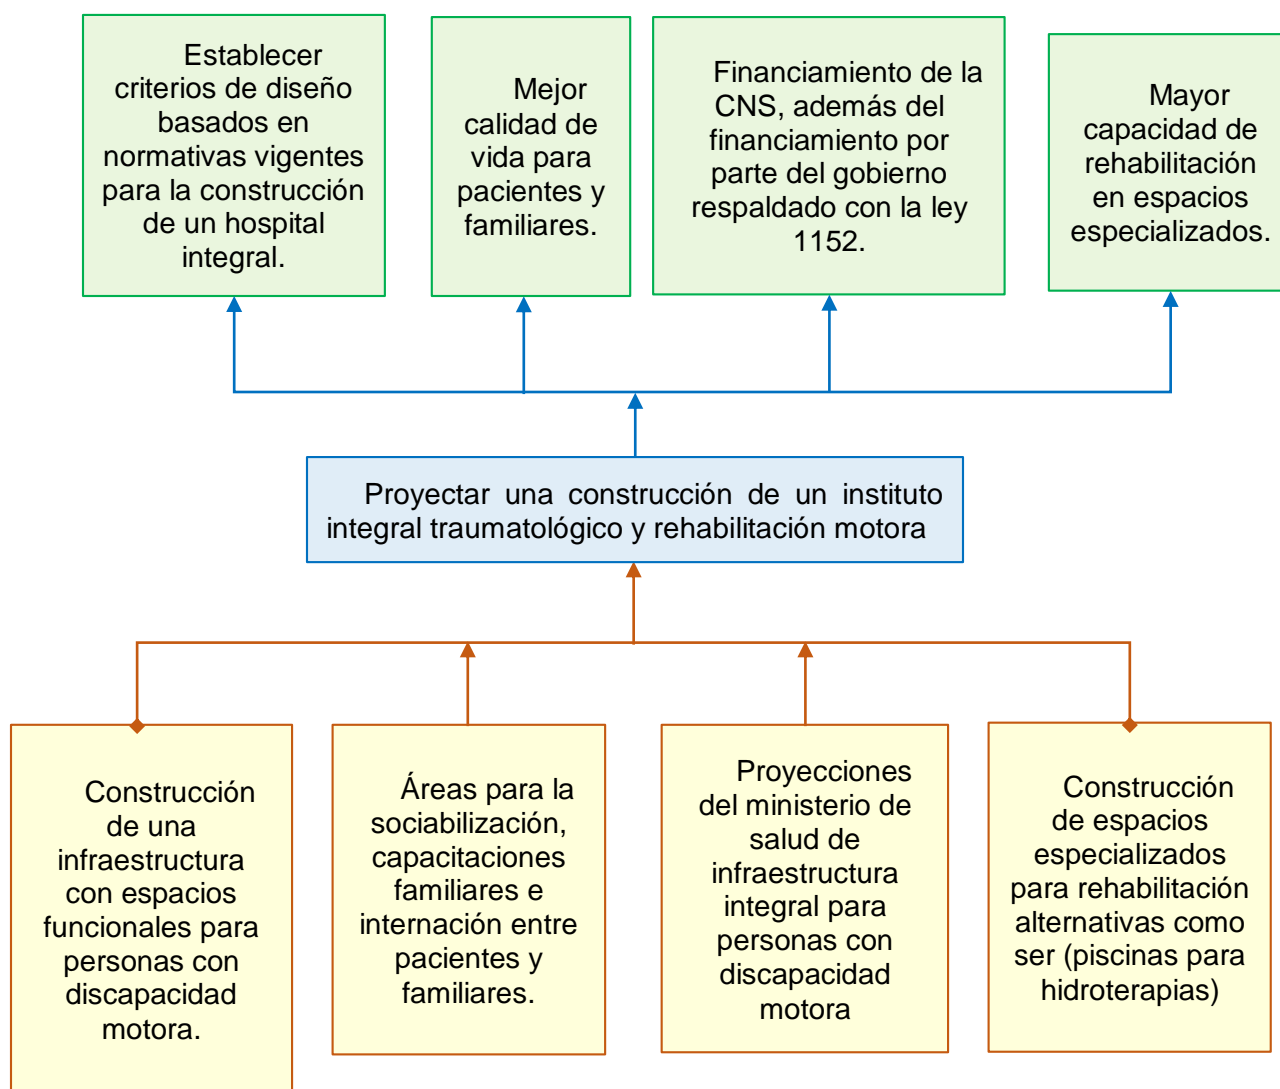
Establecer criterios de diseño basados en normativas vigentes para la construcción de un hospital integral.

Mejor calidad de vida para pacientes y familiares.

Financiamiento de la CNS, además del financiamiento por parte del gobierno respaldado con la ley 1152.

Mayor capacidad de rehabilitación en espacios especializados.

Proyectar una construcción de un instituto integral traumatológico y rehabilitación motora

Construcción de una infraestructura con espacios funcionales para personas con discapacidad motora.

Áreas para la sociabilización, capacitaciones familiares e internación entre pacientes y familiares.

Proyecciones del ministerio de salud de infraestructura integral para personas con discapacidad motora

Construcción de espacios especializados para rehabilitación alternativas como ser (piscinas para hidroterapias)